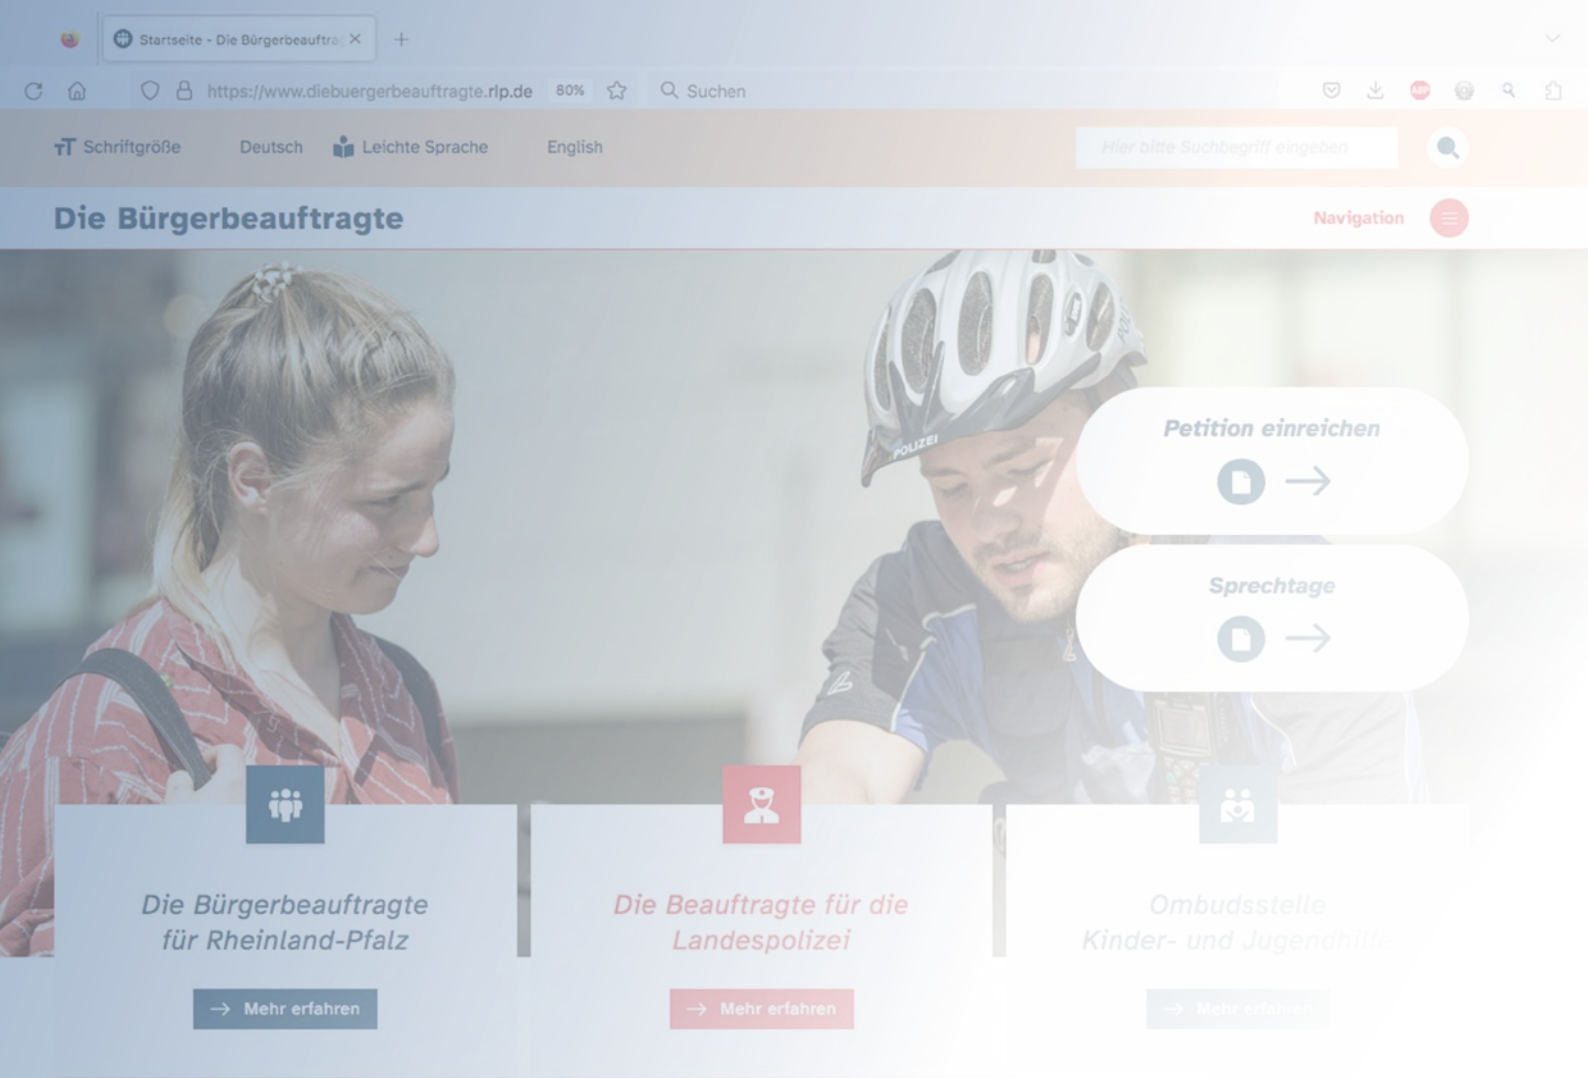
Startseite - Die Bürgerbeauftra

https://www.diebuergerbeauftragte.rlp.de 80% Suchen

Schriftgröße Deutsch Leichte Sprache English

Hier bitte Suchbegriff eingeben

Die Bürgerbeauftragte

Navigation

POLIZEI

Petition einreichen

Sprechtage

Die Bürgerbeauftragte für Rheinland-Pfalz

Mehr erfahren

Die Beauftragte für die Landespolizei

Mehr erfahren

Ombudsstelle Kinder- und Jugendhilfe

Mehr erfahren